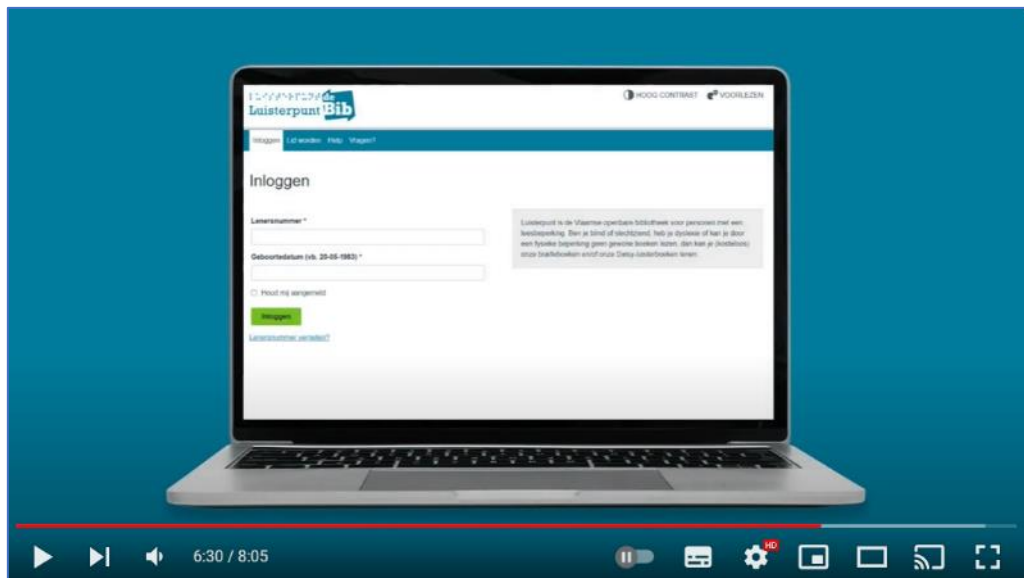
Luisterpunt de Bib

HOOG CONTRAST VOORLEZEN

Inloggen Lid worden Help Vragen?

Inloggen

Lenersnummer *

Geboortedatum (vb. 20-05-1983) *

Houd mij aangemeld

Inloggen

Lenersnummer vergeten?

Luisterpunt is de Vlaamse openbare bibliotheek voor personen met een leesbeperking. Ben je blind of slechtziend, heb je dyslexie of kan je door een fysieke beperking geen gewone boeken lezen, dan kan je (kosteloos) onze brailleboeken en/of onze Daisy-luisterboeken lenen.

6:30 / 8:05

HD